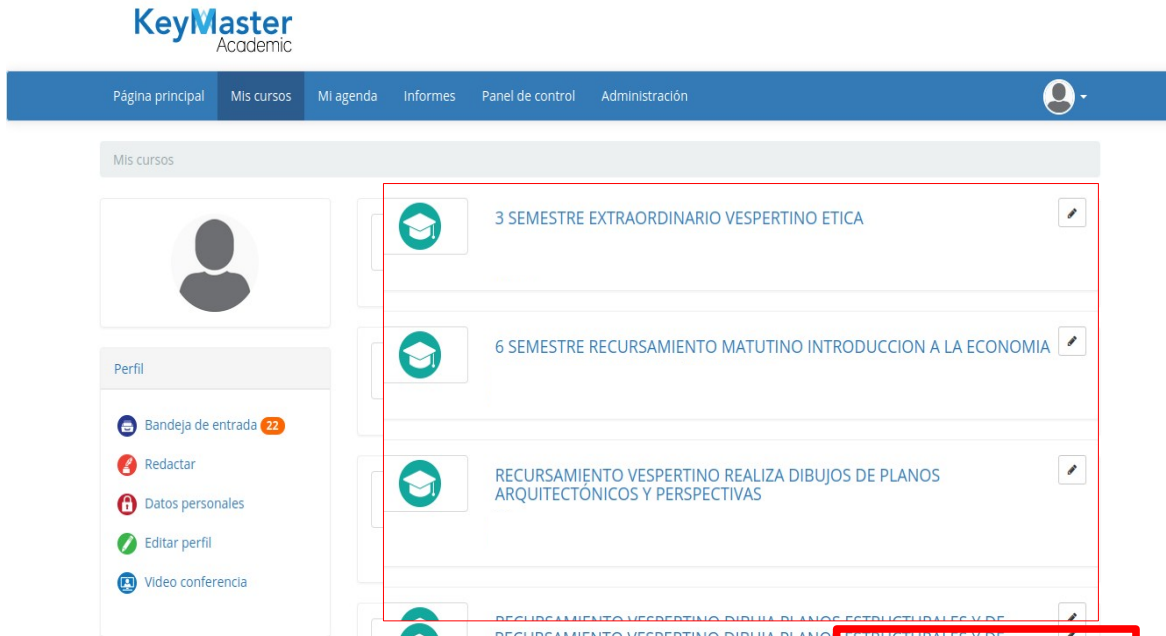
KeyMaster
Academic

Página principal Mis cursos Mi agenda Informes Panel de control Administración

Mis cursos

Perfil

Bandeja de entrada 22
Redactar
Datos personales
Editar perfil
Video conferencia

3 SEMESTRE EXTRAORDINARIO VESPERTINO ETICA

6 SEMESTRE RECURSAMIENTO MATUTINO INTRODUCCION A LA ECONOMIA

RECURSAMIENTO VESPERTINO REALIZA DIBUJOS DE PLANOS ARQUITECTÓNICOS Y PERSPECTIVAS

RECURSAMIENTO VESPERTINO DIBUJA PLANOS ESTRUCTURALES Y DE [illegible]